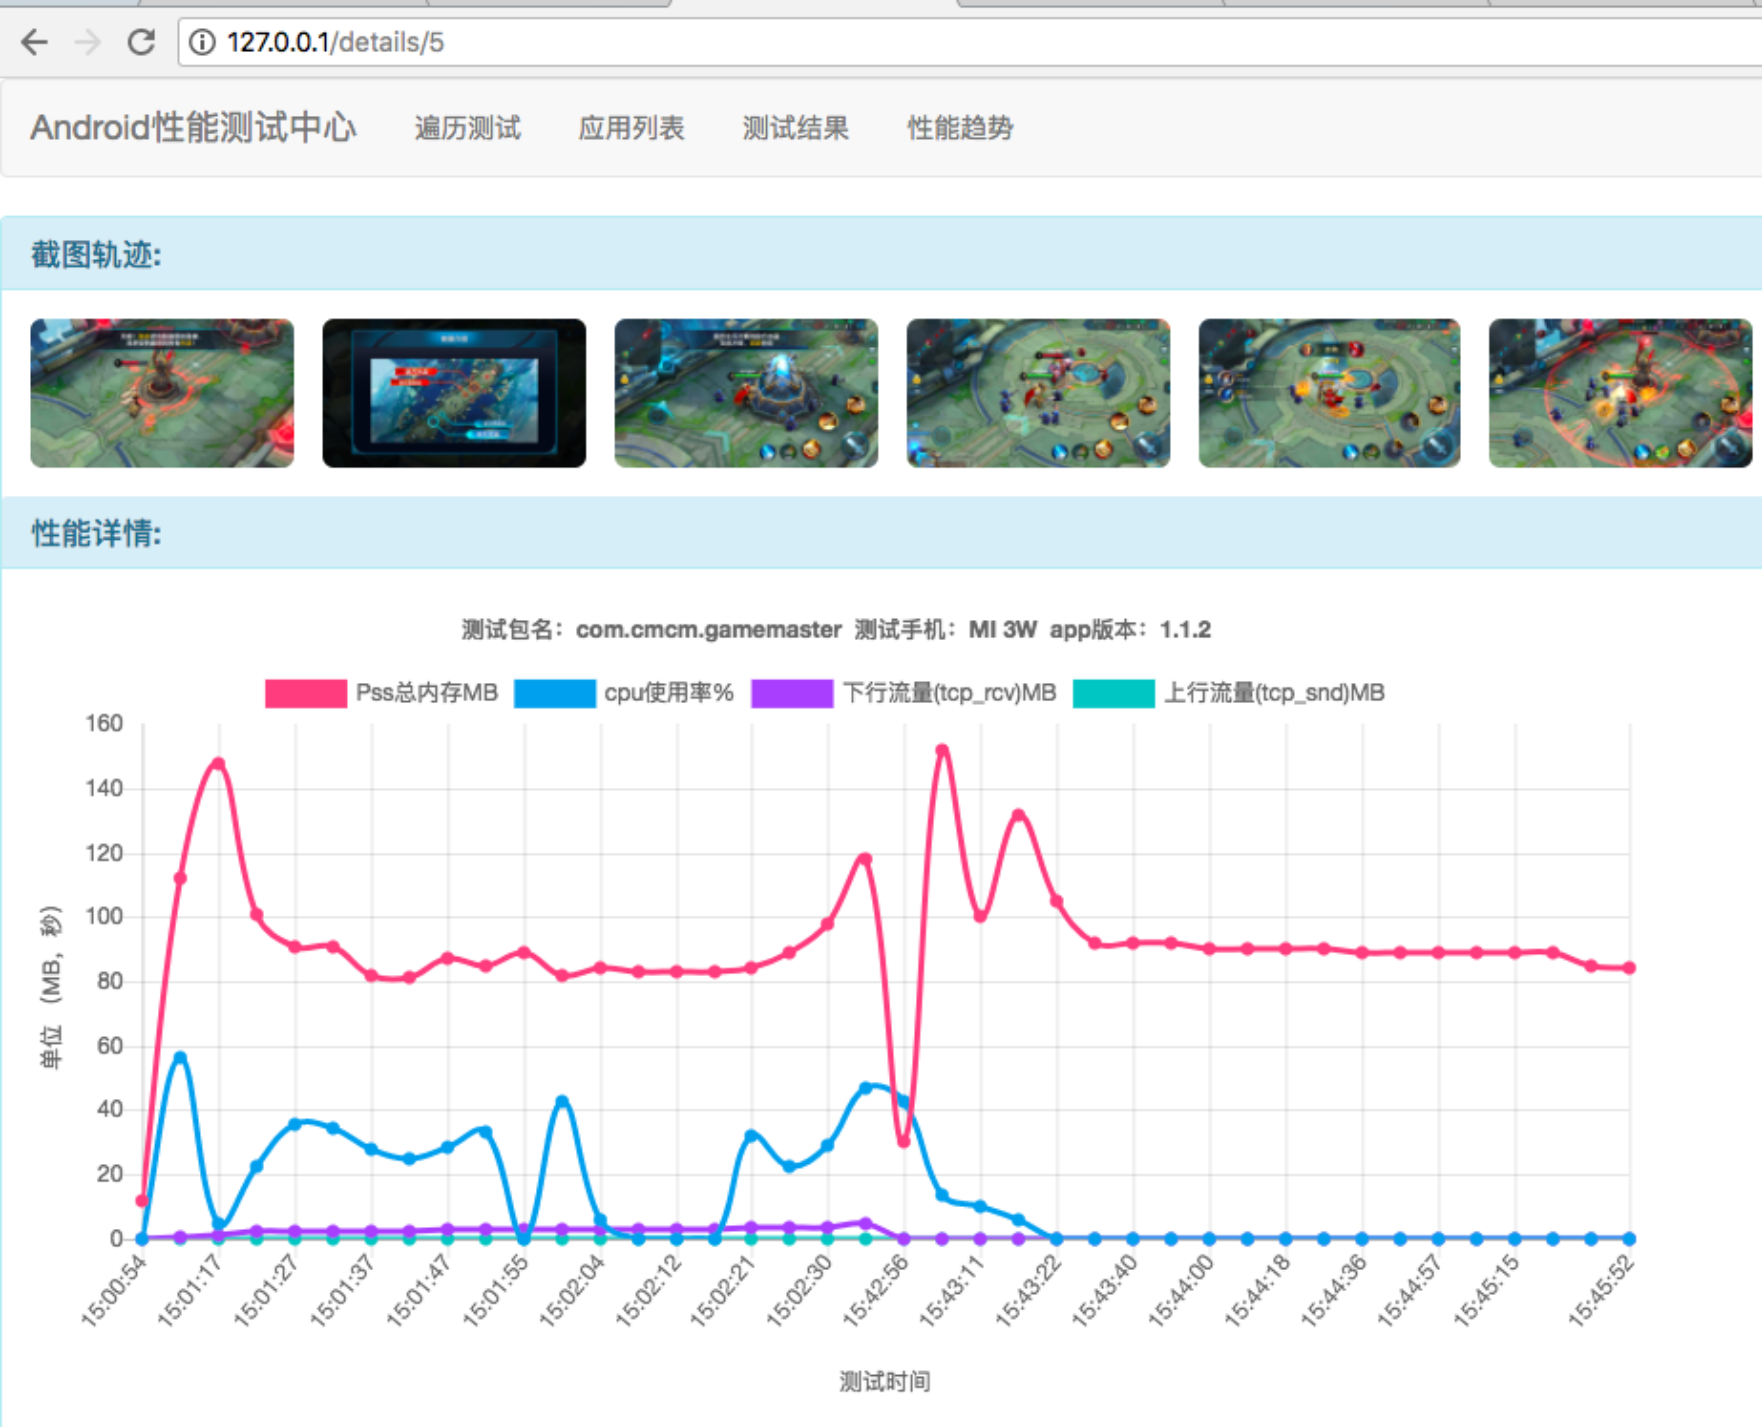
127.0.0.1/details/5

Android性能测试中心 遍历测试 应用列表 测试结果 性能趋势

截图轨迹:

性能详情:

测试包名：com.cmcm.gamemaster 测试手机：MI 3W app版本：1.1.2

Pss总内存MB cpu使用率% 下行流量(tcp_rcv)MB 上行流量(tcp_snd)MB

160
140
120
100
80
60
40
20
0

单位（MB，秒）

15:00:54 15:01:17 15:01:27 15:01:37 15:01:47 15:01:55 15:02:04 15:02:12 15:02:21 15:02:30 15:42:56 15:43:11 15:43:22 15:43:40 15:44:00 15:44:18 15:44:36 15:44:57 15:45:15 15:45:52

测试时间